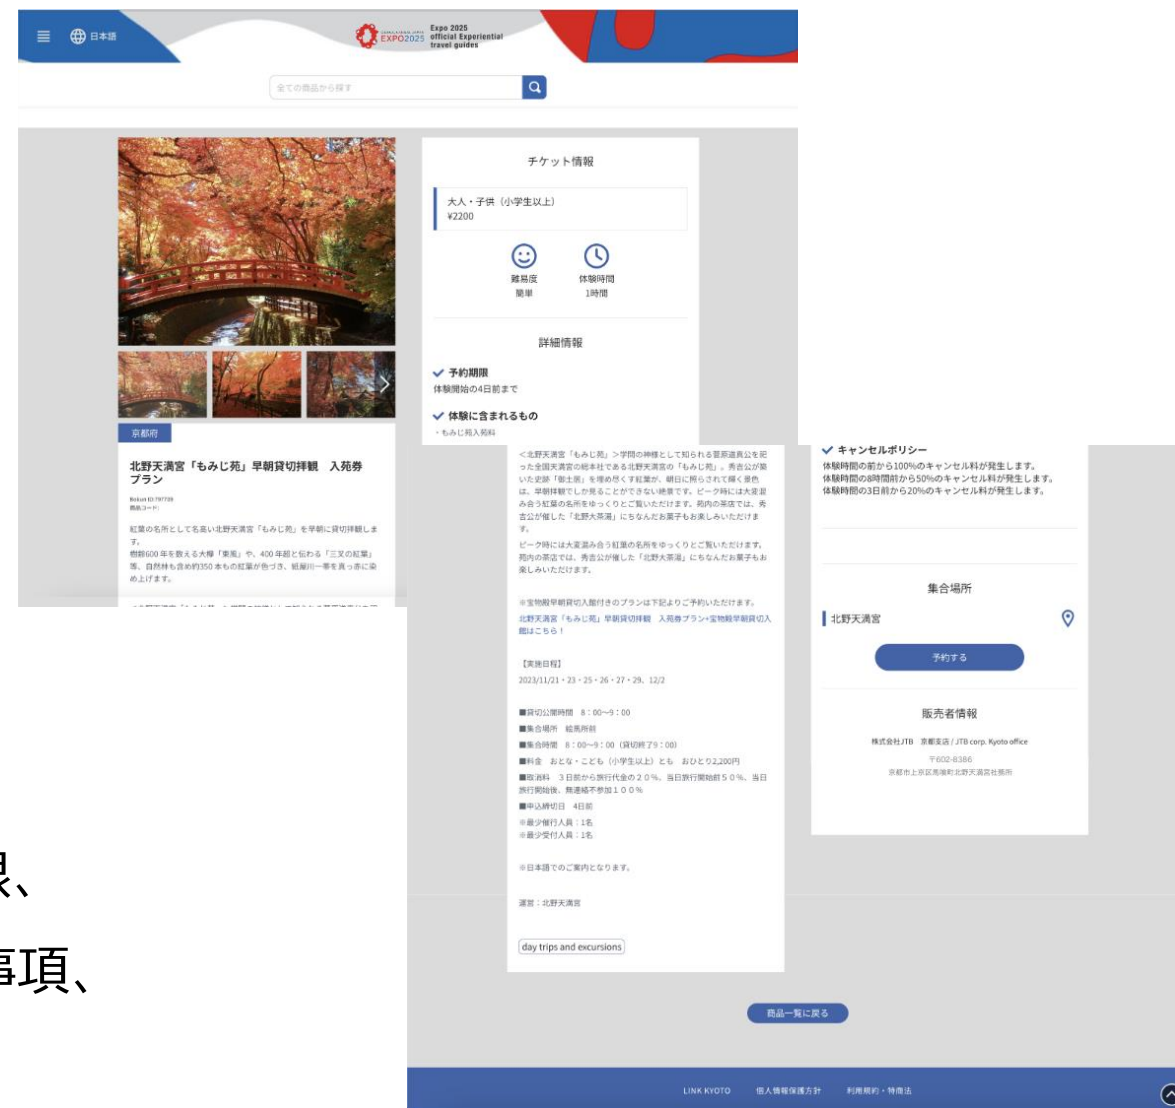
日本語

EXPO2025 Expo 2025 official Experiential travel guides

全ての商品から探す

チケット情報

大人・子供（小学生以上）
¥2200

難易度
簡単

体験時間
1時間

詳細情報

予約期限
体験開始の4日前まで

体験に含まれるもの
・もみじ苑入苑料

京都府

北野天満宮「もみじ苑」早朝貸切拝観　入苑券プラン

Bokun ID:797739
商品コード:

紅葉の名所として名高い北野天満宮「もみじ苑」を早朝に貸切拝観します。
樹齢600年を数える大欅「東風」や、400年超と伝わる「三叉の紅葉」等、自然林も含め約350本もの紅葉が色づき、紙屋川一帯を真っ赤に染め上げます。

＜北野天満宮「もみじ苑」＞学問の神様として知られる菅原道真公を祀った全国天満宮の総本社である北野天満宮の「もみじ苑」。秀吉公が築いた史跡「御土居」を埋め尽くす紅葉が、朝日に照らされて輝く景色は、早朝特観でしか見ることができない絶景です。ピーク時には大変混み合う紅葉の名所をゆっくりとご覧いただけます。苑内の茶店では、秀吉公が催した「北野大茶湯」にちなんだお菓子もお楽しみいただけます。
ピーク時には大変混み合う紅葉の名所をゆっくりとご覧いただけます。苑内の茶店では、秀吉公が催した「北野大茶湯」にちなんだお菓子もお楽しみいただけます。

※宝物殿早朝貸切入館付きのプランは下記よりご予約いただけます。
北野天満宮「もみじ苑」早朝貸切拝観　入苑券プラン+宝物殿早朝貸切入館はこちら！

【実施日程】
2023/11/21・23・25・26・27・29、12/2

■貸切公開時間　8：00～9：00
■集合場所　絵馬所前
■集合時間　8：00～9：00（貸切終了9：00）
■料金　おとな・こども（小学生以上）とも　おひとり2,200円
■取消料　３日前から旅行代金の２０％、当日旅行開始前５０％、当日旅行開始後、無連絡不参加１００％
■申込締切日　4日前
※最少催行人員：1名
※最少受付人員：1名

※日本語でのご案内となります。

運営：北野天満宮

day trips and excursions

キャンセルポリシー
体験時間の前から100%のキャンセル料が発生します。
体験時間の8時間前から50%のキャンセル料が発生します。
体験時間の3日前から20%のキャンセル料が発生します。

集合場所

北野天満宮

予約する

販売者情報

株式会社JTB　京都支店 / JTB corp. Kyoto office
〒602-8386
京都市上京区馬喰町北野天満宮社務所

商品一覧に戻る

LINK KYOTO　個人情報保護方針　利用規約・特商法

限、
事項、